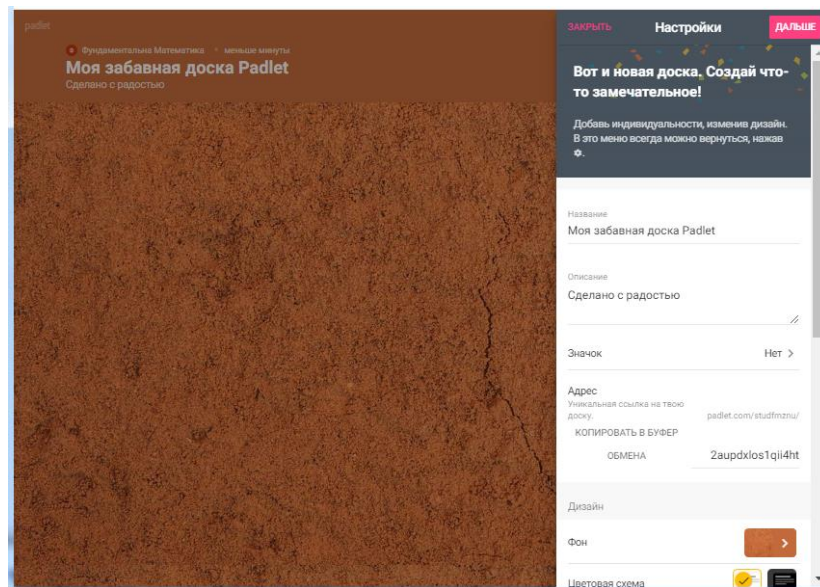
padlet

Фундаментальна Математика • меньше минуты

Моя забавная доска Padlet

Сделано с радостью

ЗАКРЫТЬ Настройки ДАЛЬШЕ

Вот и новая доска. Создай что-то замечательное!

Добавь индивидуальности, изменив дизайн. В это меню всегда можно вернуться, нажав ⚙.

Название

Моя забавная доска Padlet

Описание

Сделано с радостью

Значок Нет >

Адрес

Уникальная ссылка на твою доску.

padlet.com/studfmznu/

КОПИРОВАТЬ В БУФЕР

ОБМЕНА

2aupdxlos1qii4ht

Дизайн

Фон

Цветовая схема